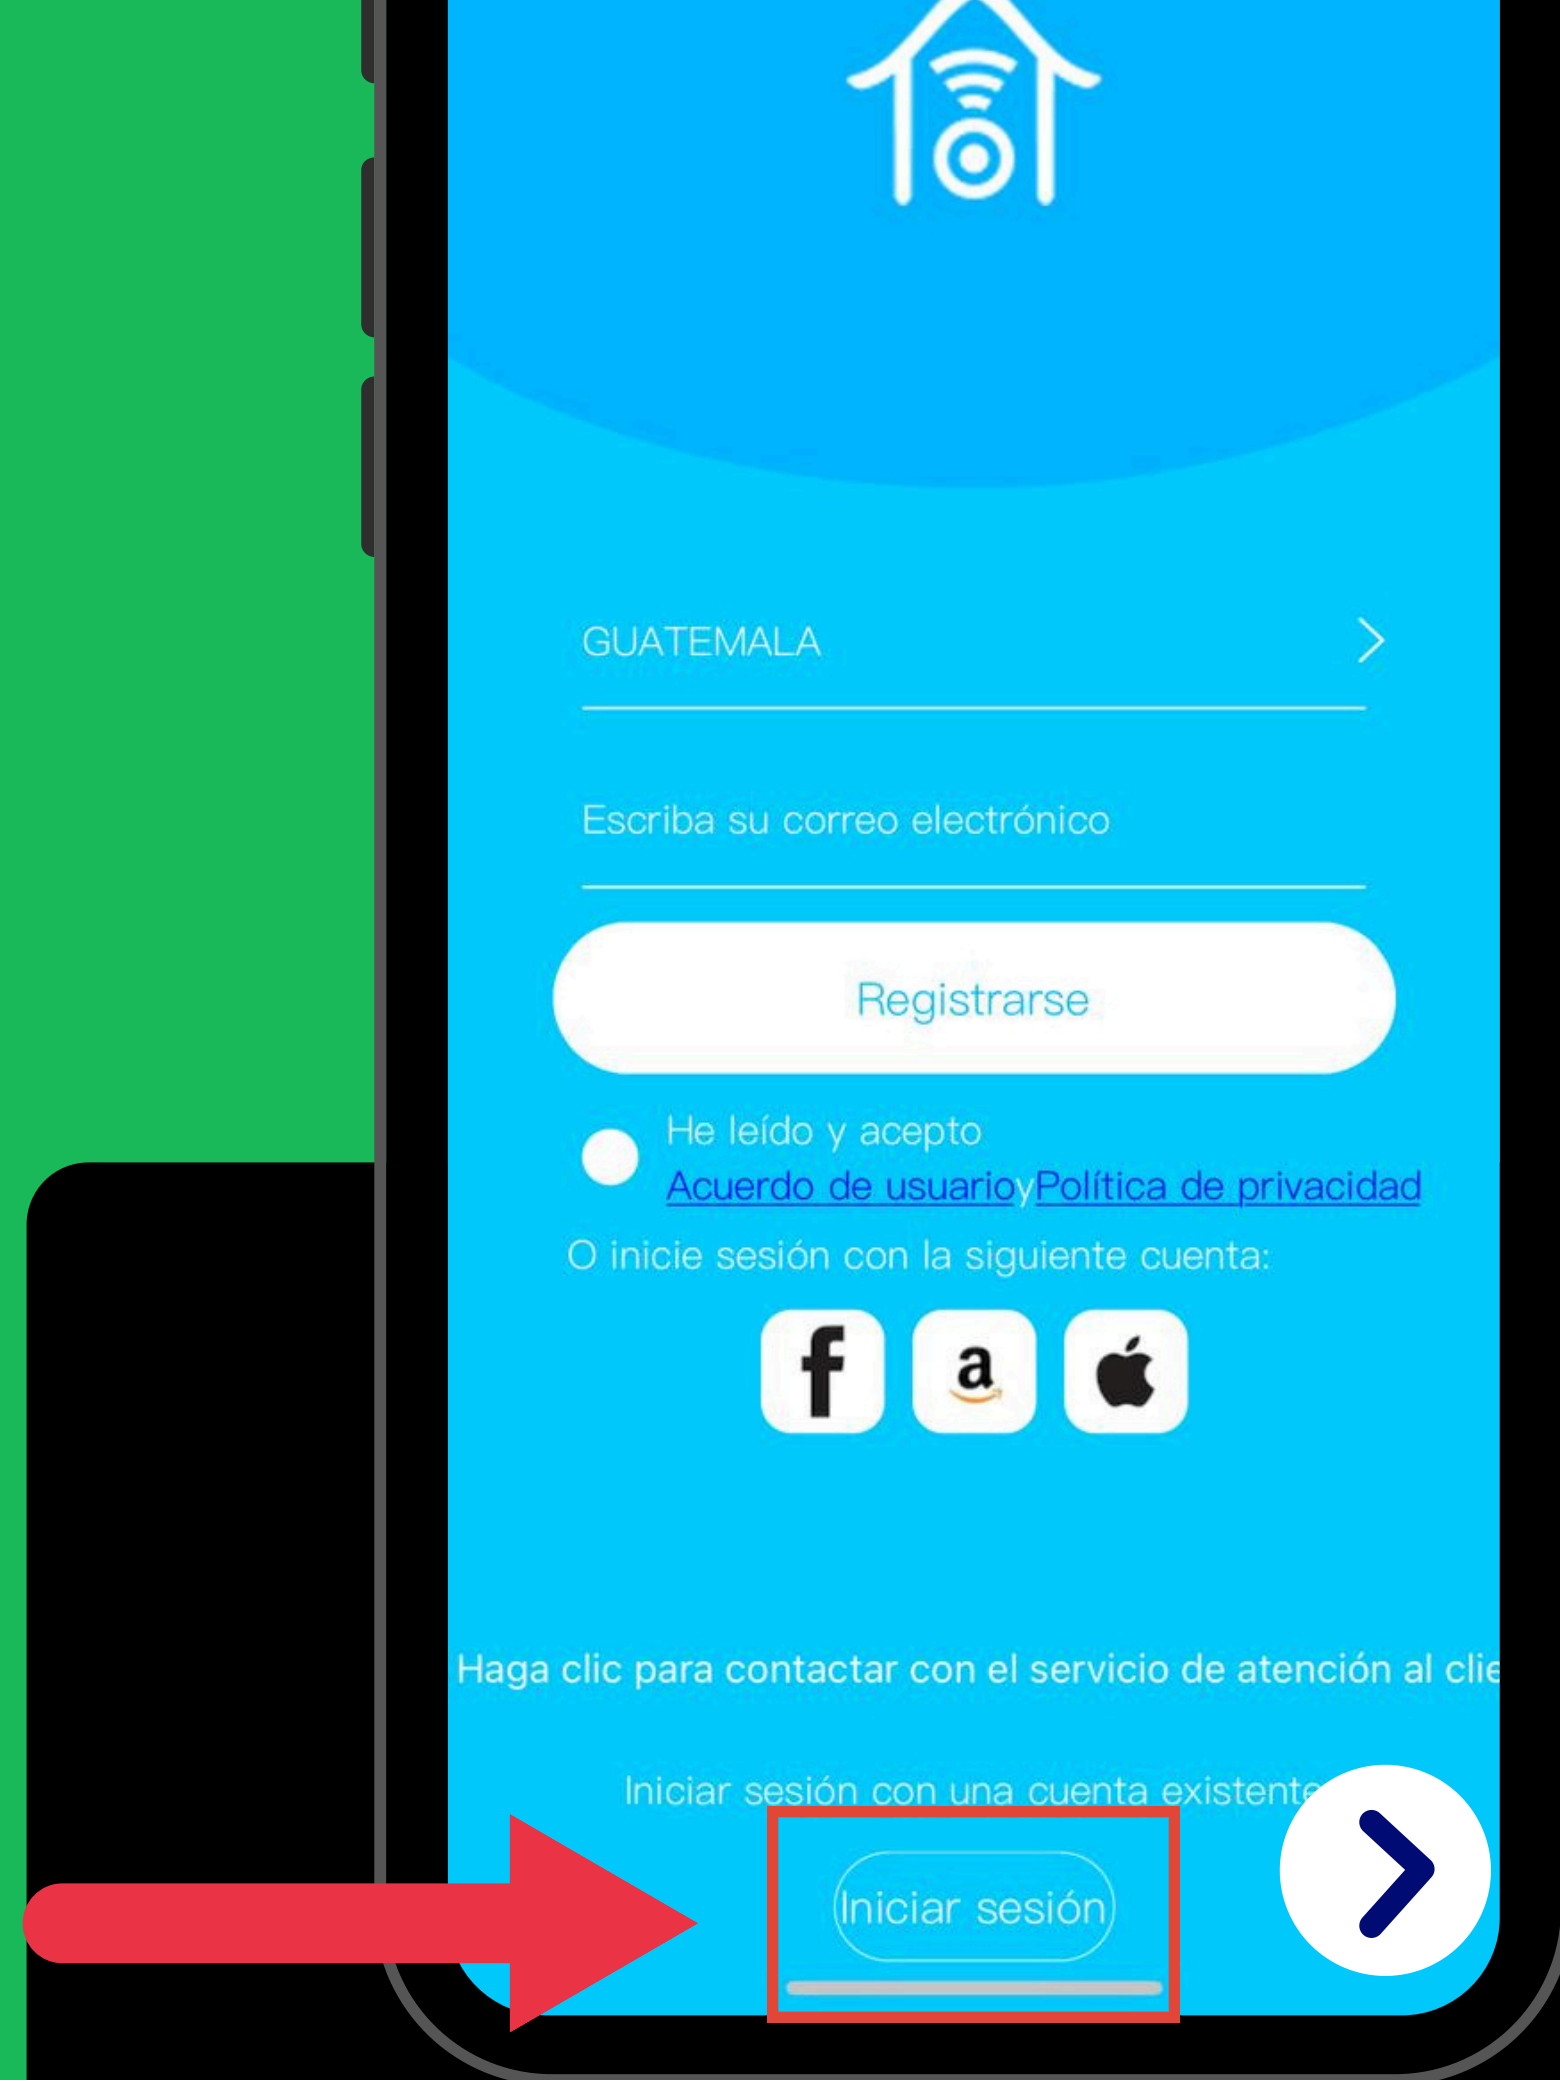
GUATEMALA

Escriba su correo electrónico

Registrarse

He leído y acepto
Acuerdo de usuarioyPolítica de privacidad

O inicie sesión con la siguiente cuenta:

a

Haga clic para contactar con el servicio de atención al clie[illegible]

Iniciar sesión con una cuenta existente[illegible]

Iniciar sesión